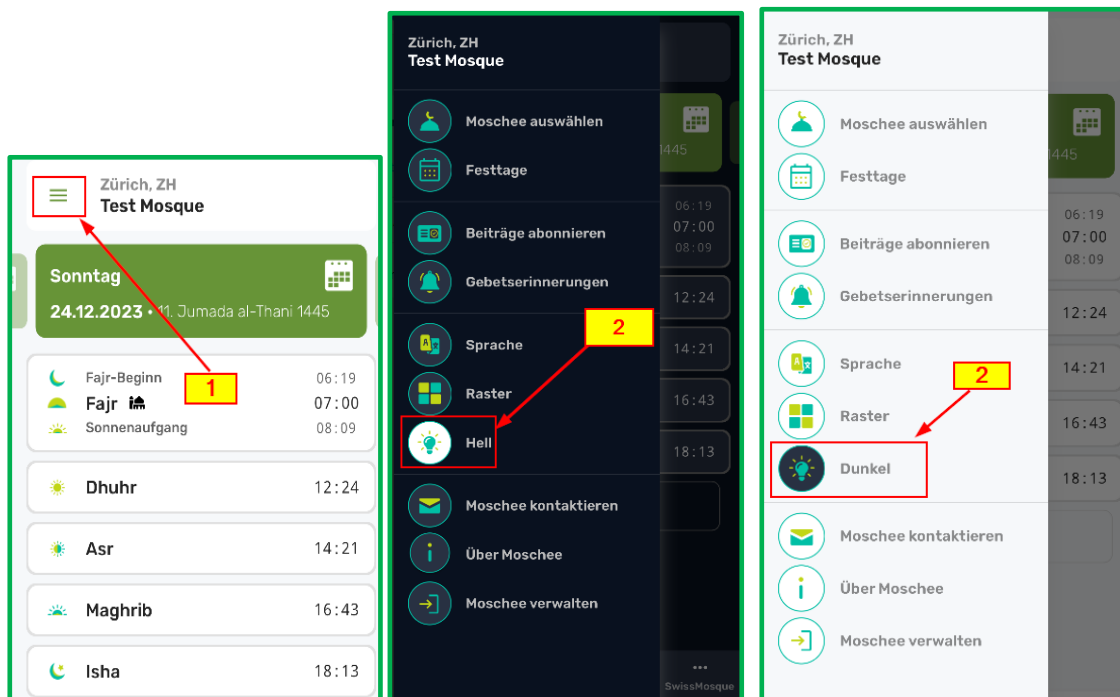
Zürich, ZH
Test Mosque

Sonntag
24.12.2023 • 11. Jumada al-Thani 1445

Fajr-Beginn 06:19
Fajr 07:00
Sonnenaufgang 08:09

Dhuhr 12:24

Asr 14:21

Maghrib 16:43

Isha 18:13

1

Zürich, ZH
Test Mosque

Moschee auswählen
Festtage
Beiträge abonnieren
Gebetserinnerungen
Sprache
Raster
Hell
Moschee kontaktieren
Über Moschee
Moschee verwalten

2

1445
06:19
07:00
08:09
12:24
14:21
16:43
18:13
SwissMosque

Zürich, ZH
Test Mosque

Moschee auswählen
Festtage
Beiträge abonnieren
Gebetserinnerungen
Sprache
Raster
Dunkel
Moschee kontaktieren
Über Moschee
Moschee verwalten

2

1445
06:19
07:00
08:09
12:24
14:21
16:43
18:13